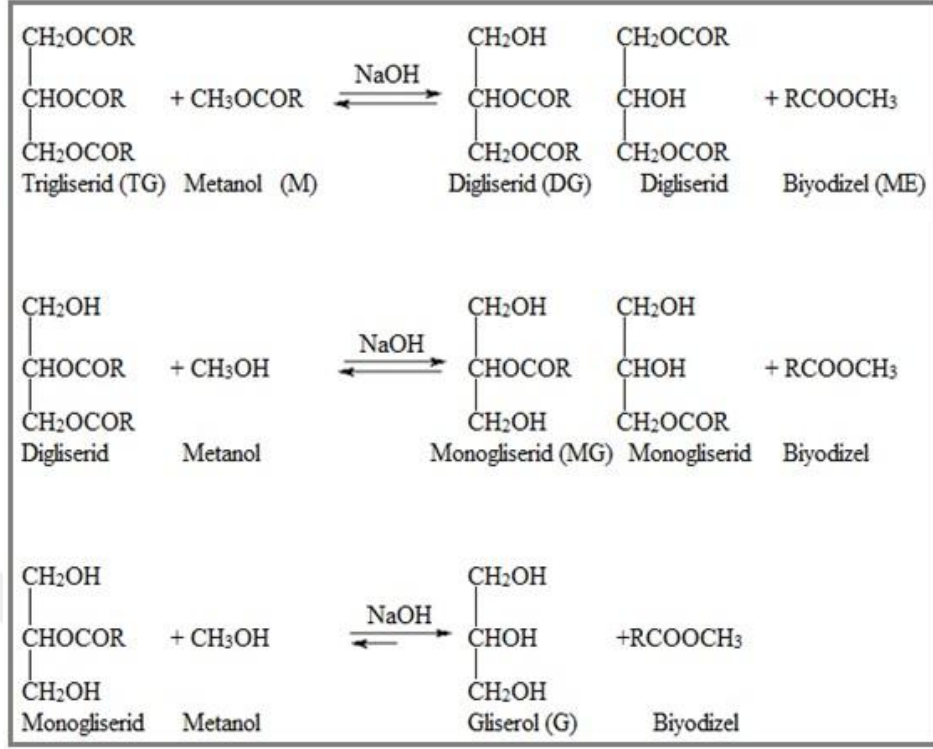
$CH_2OCOR$
$CHOCOR$ + $CH_3OCOR$ $\xrightleftharpoons{NaOH}$ $CH_2OH$ $CHOCOR$ $CH_2OCOR$ $CH_2OCOR$ $CHOH$ $CH_2OCOR$ + $RCOOCH_3$
$CH_2OCOR$
Trigliserid (TG) Metanol (M) Digliserid (DG) Digliserid Biyodizel (ME)

$CH_2OH$
$CHOCOR$ + $CH_3OH$ $\xrightleftharpoons{NaOH}$ $CH_2OH$ $CHOCOR$ $CH_2OH$ $CH_2OH$ $CHOH$ $CH_2OCOR$ + $RCOOCH_3$
$CH_2OCOR$
Digliserid Metanol Monogliserid (MG) Monogliserid Biyodizel

$CH_2OH$
$CHOCOR$ + $CH_3OH$ $\xrightleftharpoons{NaOH}$ $CH_2OH$ $CHOH$ $CH_2OH$ +$RCOOCH_3$
$CH_2OH$
Monogliserid Metanol Gliserol (G) Biyodizel